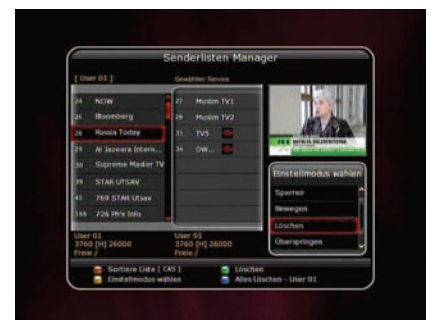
Senderlisten Manager

[ User 01 ]

| | |
|---|---|
| 24 | NOW |
| 25 | Bloomberg |
| 26 | Russia Today |
| 29 | Al Jazeera Intern... |
| 30 | Supreme Master TV |
| 39 | STAR UTSAV |
| 45 | 769 STAR Utsav |
| 158 | 726 Ph'v Info |

User 01
3760 [H] 26000
Freie /

Gewählter Service

| | |
|---|---|
| 27 | Muslim TV1 |
| 28 | Muslim TV2 |
| 31 | TV5 |
| 34 | DW... |

User 01
3760 [H] 26000
Freie /

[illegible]

Einstellmodus wählen
Sperren
Bewegen
Löschen
Überspringen

Sortiere Liste [ CAS ]
Einstellmodus wählen
Löschen
Alles Löschen - User 01